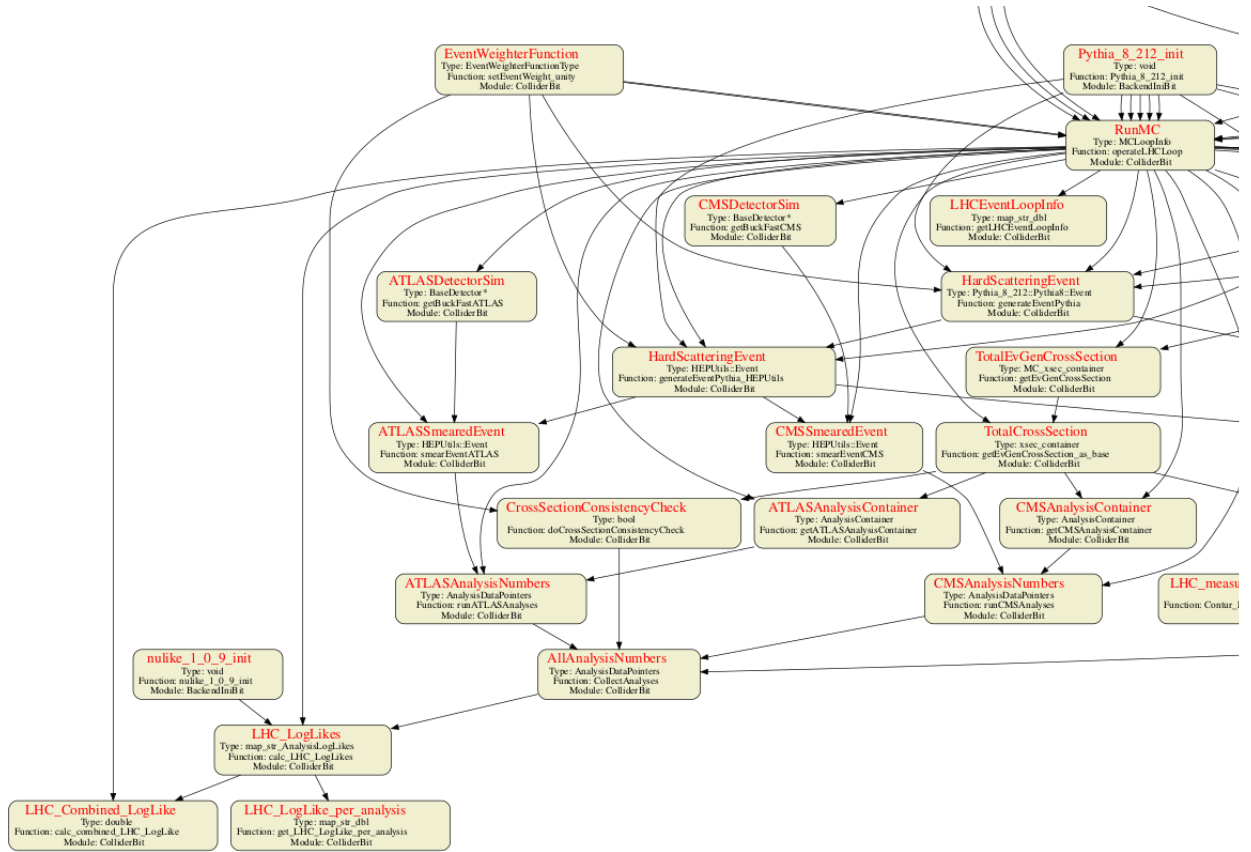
EventWeighterFunction
Type: EventWeighterFunctionType
Function: setEventWeight_unity
Module: ColliderBit

Pythia_8_212_init
Type: void
Function: Pythia_8_212_init
Module: BackendIniBit

RunMC
Type: MCLoopInfo
Function: operateLHCLoop
Module: ColliderBit

CMSDetectorSim
Type: BaseDetector*
Function: getBuckFastCMS
Module: ColliderBit

LHCEventLoopInfo
Type: map_str_dbl
Function: getLHCEventLoopInfo
Module: ColliderBit

ATLASDetectorSim
Type: BaseDetector*
Function: getBuckFastATLAS
Module: ColliderBit

HardScatteringEvent
Type: Pythia_8_212::Pythia8::Event
Function: generateEventPythia
Module: ColliderBit

HardScatteringEvent
Type: HEPUtils::Event
Function: generateEventPythia_HEPUtils
Module: ColliderBit

TotalEvGenCrossSection
Type: MC_xsec_container
Function: getEvGenCrossSection
Module: ColliderBit

ATLASSmearedEvent
Type: HEPUtils::Event
Function: smearEventATLAS
Module: ColliderBit

CMSSmearedEvent
Type: HEPUtils::Event
Function: smearEventCMS
Module: ColliderBit

TotalCrossSection
Type: xsec_container
Function: getEvGenCrossSection_as_base
Module: ColliderBit

CrossSectionConsistencyCheck
Type: bool
Function: doCrossSectionConsistencyCheck
Module: ColliderBit

ATLASAnalysisContainer
Type: AnalysisContainer
Function: getATLASAnalysisContainer
Module: ColliderBit

CMSAnalysisContainer
Type: AnalysisContainer
Function: getCMSAnalysisContainer
Module: ColliderBit

ATLASAnalysisNumbers
Type: AnalysisDataPointers
Function: runATLASAnalyses
Module: ColliderBit

CMSAnalysisNumbers
Type: AnalysisDataPointers
Function: runCMSAnalyses
Module: ColliderBit

LHC_measu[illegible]
Function: Contur_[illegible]

nulike_1_0_9_init
Type: void
Function: nulike_1_0_9_init
Module: BackendIniBit

AllAnalysisNumbers
Type: AnalysisDataPointers
Function: CollectAnalyses
Module: ColliderBit

LHC_LogLikes
Type: map_str_AnalysisLogLikes
Function: calc_LHC_LogLikes
Module: ColliderBit

LHC_Combined_LogLike
Type: double
Function: calc_combined_LHC_LogLike
Module: ColliderBit

LHC_LogLike_per_analysis
Type: map_str_dbl
Function: get_LHC_LogLike_per_analysis
Module: ColliderBit